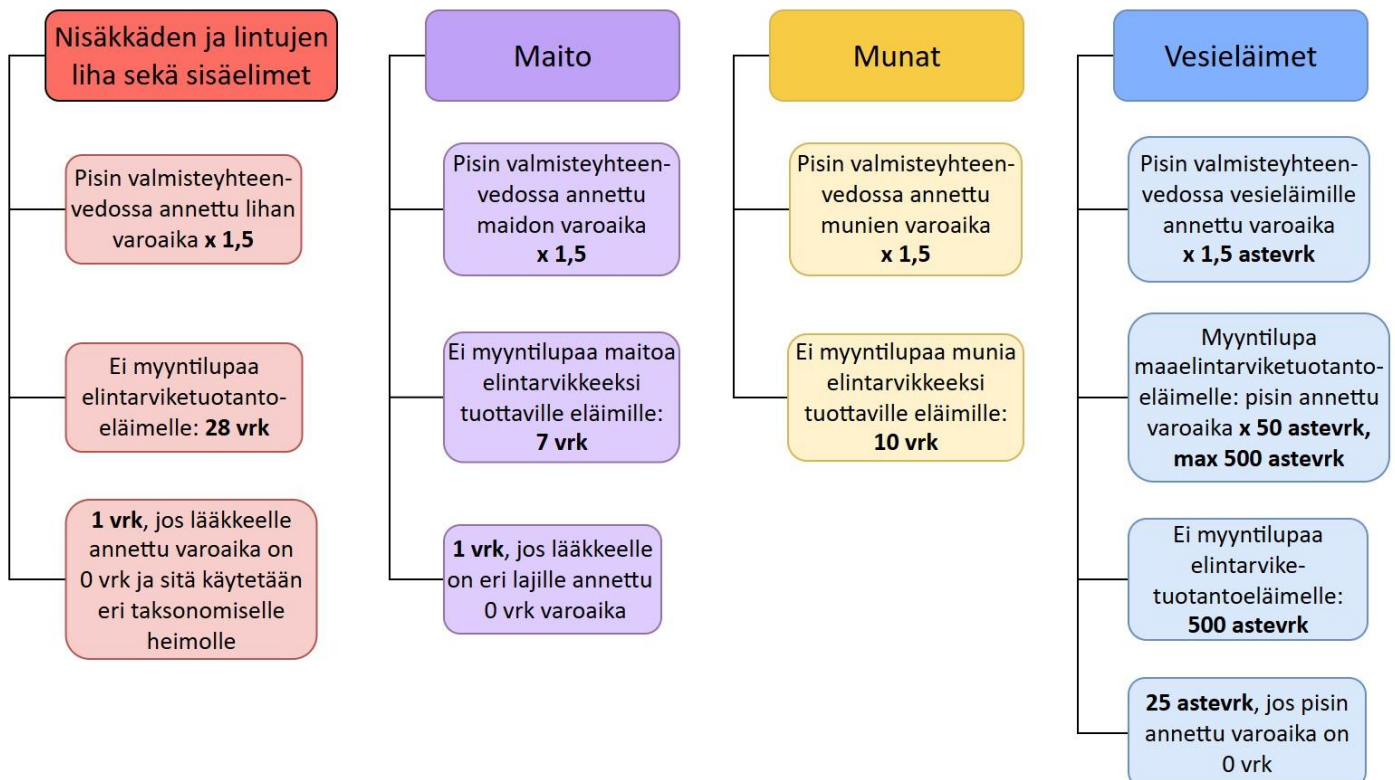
Nisäkkäden ja lintujen liha sekä sisäelimet

Pisin valmisteyhteenvedossa annettu lihan varoaika **x 1,5**

Ei myyntilupaa elintarviketuotantoeläimelle: **28 vrk**

**1 vrk**, jos lääkkeelle annettu varoaika on 0 vrk ja sitä käytetään eri taksonomiselle heimolle

Maito

Pisin valmisteyhteenvedossa annettu maidon varoaika **x 1,5**

Ei myyntilupaa maitoa elintarvikkeeksi tuottaville eläimille: **7 vrk**

**1 vrk**, jos lääkkeelle on eri lajille annettu 0 vrk varoaika

Munat

Pisin valmisteyhteenvedossa annettu munien varoaika **x 1,5**

Ei myyntilupaa munia elintarvikkeeksi tuottaville eläimille: **10 vrk**

Vesieläimet

Pisin valmisteyhteenvedossa vesieläimille annettu varoaika **x 1,5 astevrk**

Myyntilupa maaelintarviketuotantoeläimelle: pisin annettu varoaika **x 50 astevrk, max 500 astevrk**

Ei myyntilupaa elintarviketuotantoeläimelle: **500 astevrk**

**25 astevrk**, jos pisin annettu varoaika on 0 vrk